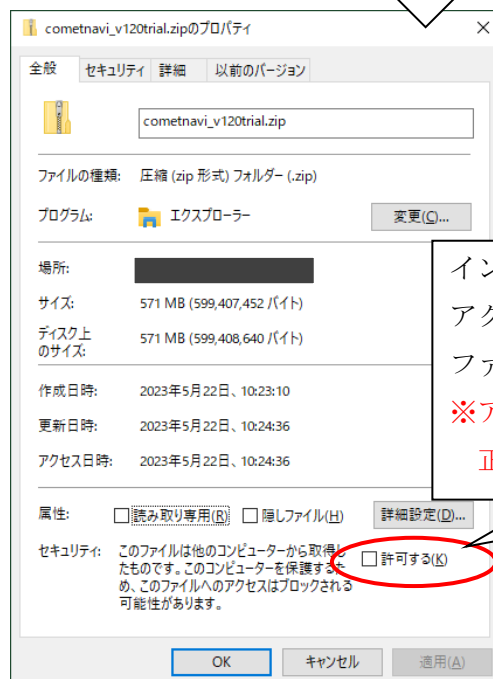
cometnavi_v120trial.zipのプロパティ ×

全般 セキュリティ 詳細 以前のバージョン

cometnavi_v120trial.zip

ファイルの種類: 圧縮 (zip 形式) フォルダー (.zip)

プログラム: エクスプローラー 変更(C)...

場所: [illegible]

サイズ: 571 MB (599,407,452 バイト)

ディスク上のサイズ: 571 MB (599,408,640 バイト)

作成日時: 2023年5月22日、10:23:10

更新日時: 2023年5月22日、10:24:36

アクセス日時: 2023年5月22日、10:24:36

属性: 読み取り専用(R) 隠しファイル(H) 詳細設定(D)...

セキュリティ: このファイルは他のコンピューターから取得したものです。このコンピューターを保護するため、このファイルへのアクセスはブロックされる可能性があります。 許可する(K)

OK キャンセル 適用(A)

イン
アク
ファ
※ア
正